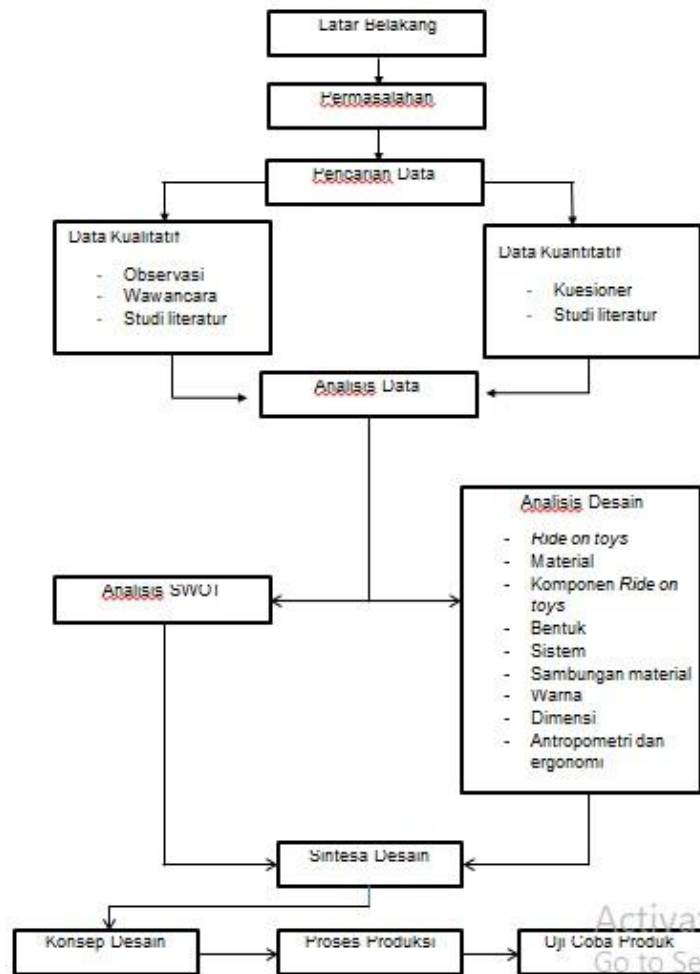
Latar Belakang

Permasalahan

Pencarian Data

Data Kualitatif

- Observasi
- Wawancara
- Studi literatur

Data Kuantitatif

- Kuesioner
- Studi literatur

Analisis Data

Analisis Desain

- Ride on toys
- Material
- Komponen Ride on toys
- Bentuk
- Sistem
- Sambungan material
- Warna
- Dimensi
- Antropometri dan ergonomi

Analisis SWOT

Sintesa Desain

Konsep Desain

Proses Produksi

Uji Coba Produk

Activat
Go to Se